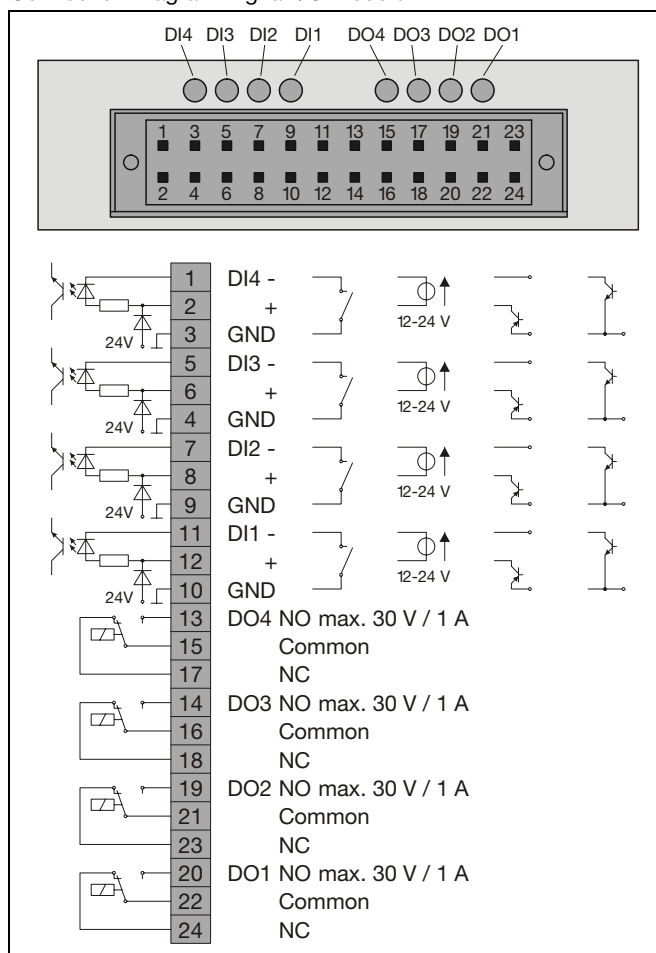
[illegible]

DI4 DI3 DI2 DI1 DO4 DO3 DO2 DO1

1 3 5 7 9 11 13 15 17 19 21 23
2 4 6 8 10 12 14 16 18 20 22 24

1 DI4 -
2 +
24V 3 GND
12-24 V
5 DI3 -
6 +
24V 4 GND
12-24 V
7 DI2 -
8 +
24V 9 GND
12-24 V
11 DI1 -
12 +
24V 10 GND
12-24 V
13 DO4 NO max. 30 V / 1 A
15 Common
17 NC
14 DO3 NO max. 30 V / 1 A
16 Common
18 NC
19 DO2 NO max. 30 V / 1 A
21 Common
23 NC
20 DO1 NO max. 30 V / 1 A
22 Common
24 NC